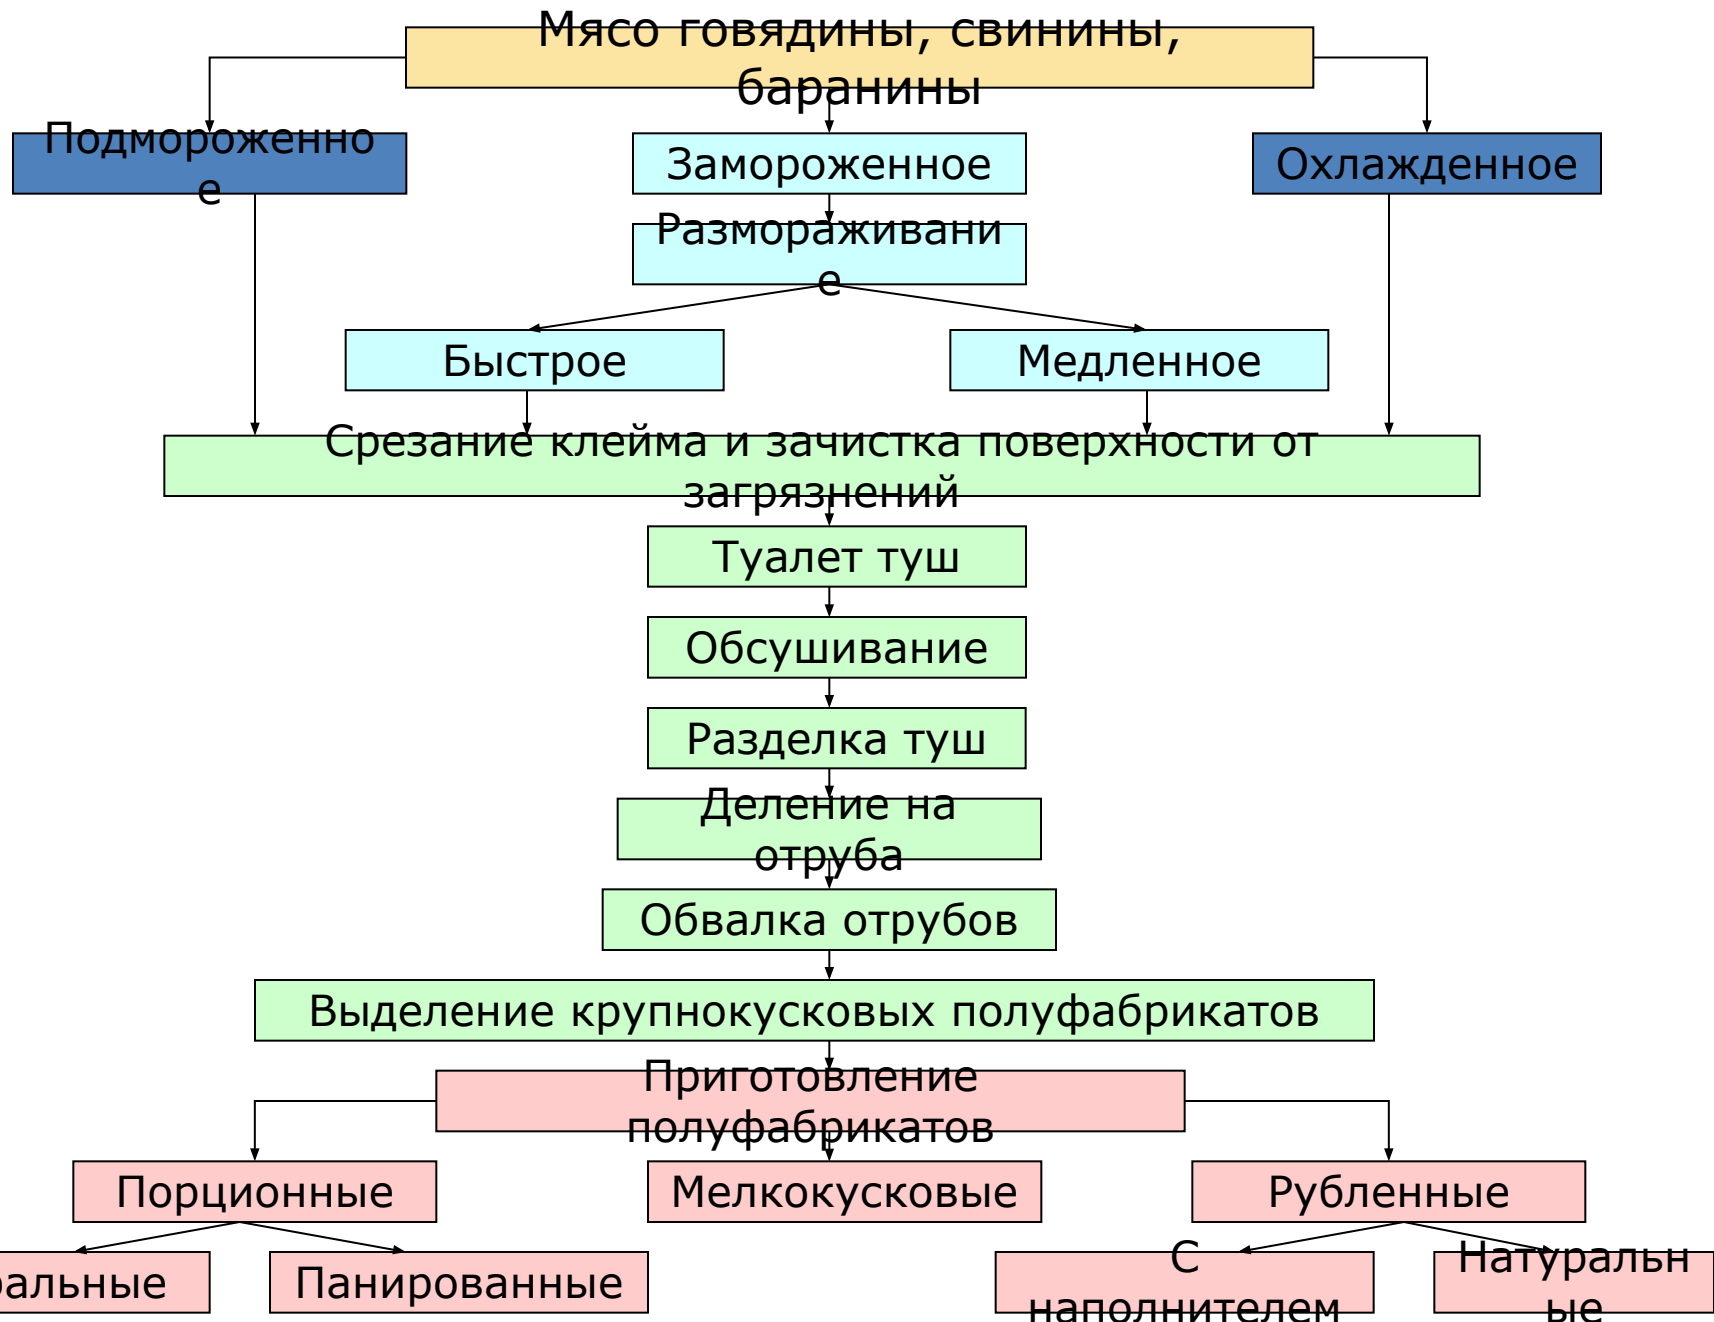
Мясо говядины, свинины, баранины

Подмороженное

Замороженное

Охлажденное

Размораживание

Быстрое

Медленное

Срезание клейма и зачистка поверхности от загрязнений

Туалет туш

Обсушивание

Разделка туш

Деление на отруба

Обвалка отрубов

Выделение крупнокусковых полуфабрикатов

Приготовление полуфабрикатов

Порционные

Мелкокусковые

Рубленные

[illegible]альные

Панированные

С наполнителем

Натуральные